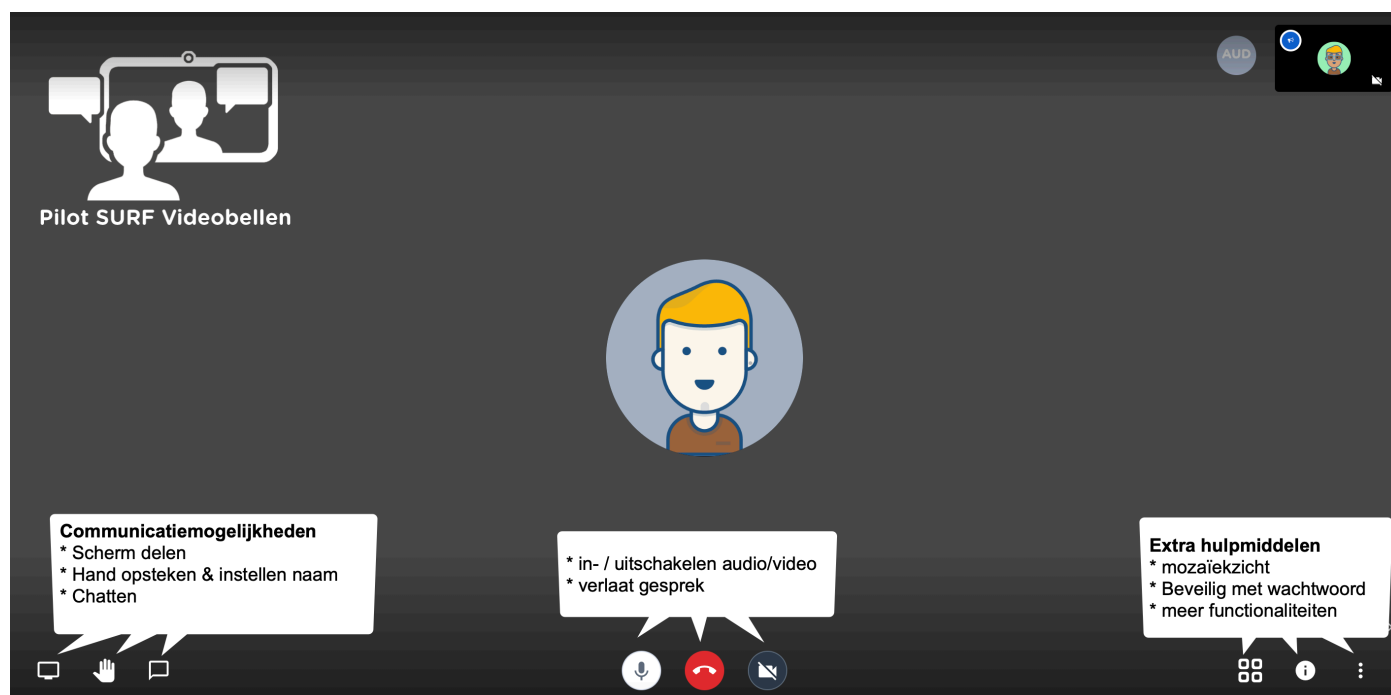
Pilot SURF Videobellen

AUD

Communicatiemogelijkheden
* Scherm delen
* Hand opsteken & instellen naam
* Chatten

* in- / uitschakelen audio/video
* verlaat gesprek

Extra hulpmiddelen
* mozaïekzicht
* Beveilig met wachtwoord
* meer functionaliteiten